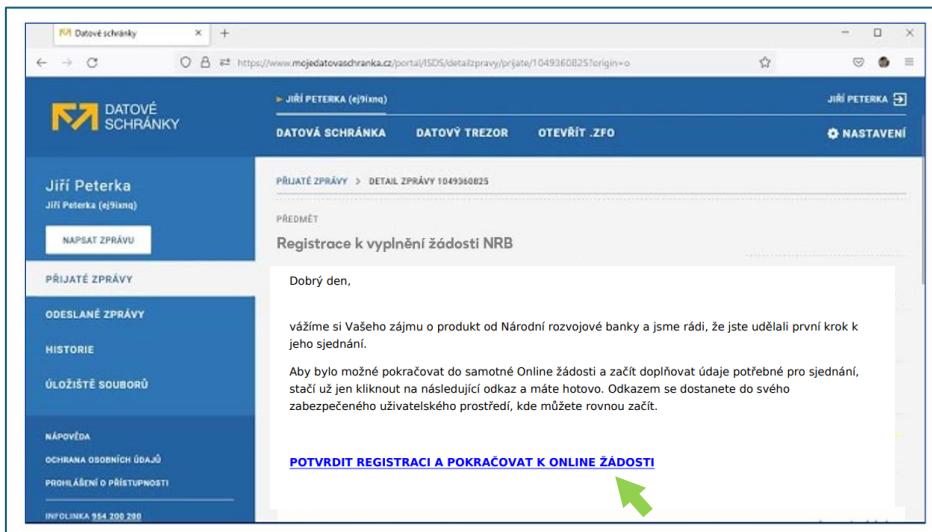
Datové schránky × +

https://www.mojedatovaschranka.cz/portal/ISDS/detailzpravy/prijate/1049360825?origin=o

DATOVÉ SCHRÁNKY

► JIŘÍ PETERKA (ej9ixnq)

JIŘÍ PETERKA

DATOVÁ SCHRÁNKA DATOVÝ TREZOR OTEVŘÍT .ZFO

NASTAVENÍ

Jiří Peterka
Jiří Peterka (ej9ixnq)

NAPSAT ZPRÁVU

PŘIJATÉ ZPRÁVY

ODESLANÉ ZPRÁVY

HISTORIE

ÚLOŽIŠTĚ SOUBORŮ

NÁPOVĚDA

OCHRANA OSOBNÍCH ÚDAJŮ

PROHLÁŠENÍ O PŘÍSTUPNOSTI

INFOLINKA 954 200 200

PŘIJATÉ ZPRÁVY > DETAIL ZPRÁVY 1049360825

PŘEDMĚT

Registrace k vyplnění žádosti NRB

Dobrý den,

vážíme si Vašeho zájmu o produkt od Národní rozvojové banky a jsme rádi, že jste udělali první krok k jeho sjednání.

Aby bylo možné pokračovat do samotné Online žádosti a začít doplňovat údaje potřebné pro sjednání, stačí už jen kliknout na následující odkaz a máte hotovo. Odkazem se dostanete do svého zabezpečeného uživatelského prostředí, kde můžete rovnou začít.

POTVRDIT REGISTRACI A POKRAČOVAT K ONLINE ŽÁDOSTI